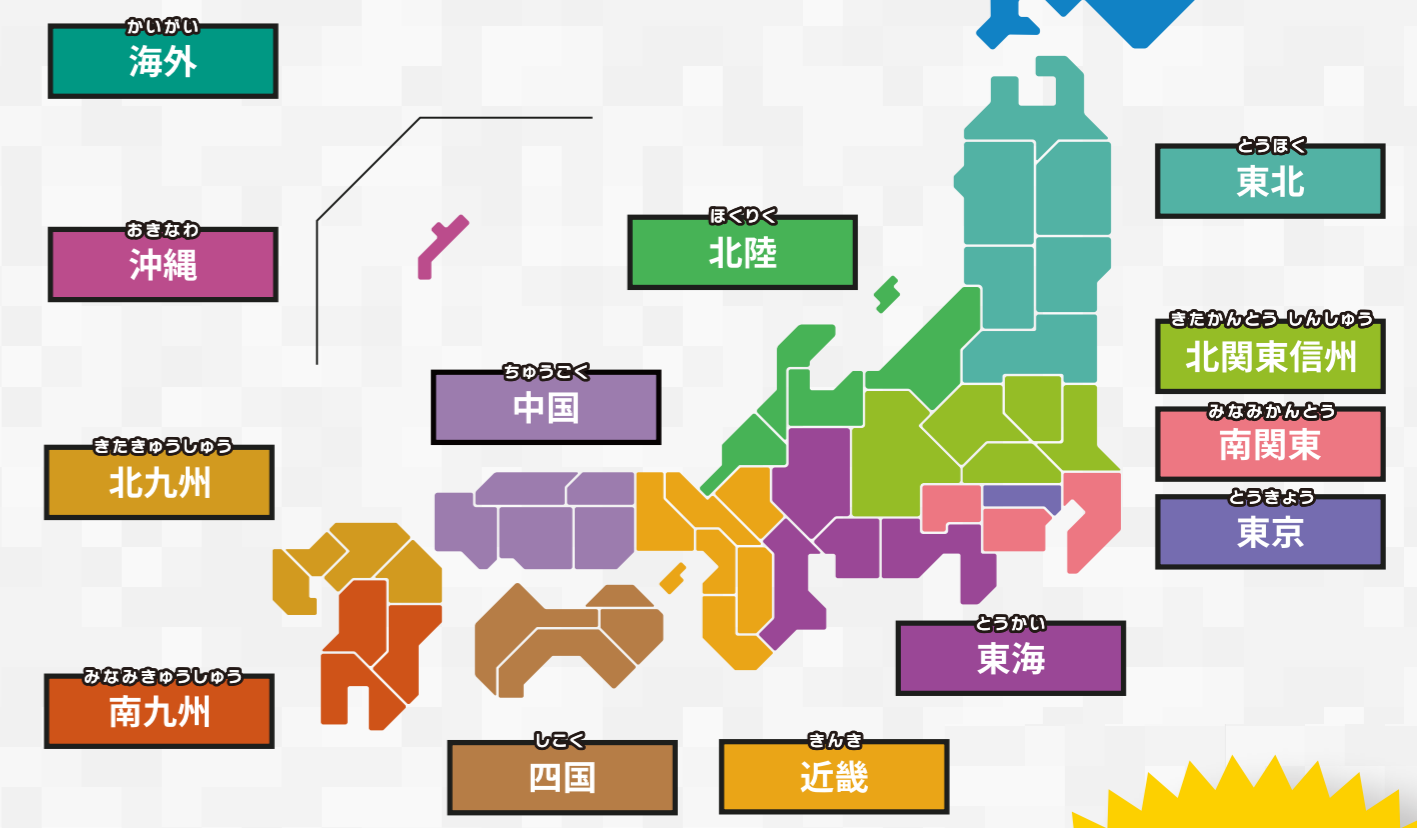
かいがい
海外

おきなわ
沖縄

きたきゅうしゅう
北九州

みなみきゅうしゅう
南九州

ほくりく
北陸

ちゅうごく
中国

しこく
四国

きんき
近畿

とうかい
東海

とうほく
東北

きたかんとう しんしゅう
北関東信州

みなみかんとう
南関東

とうきょう
東京